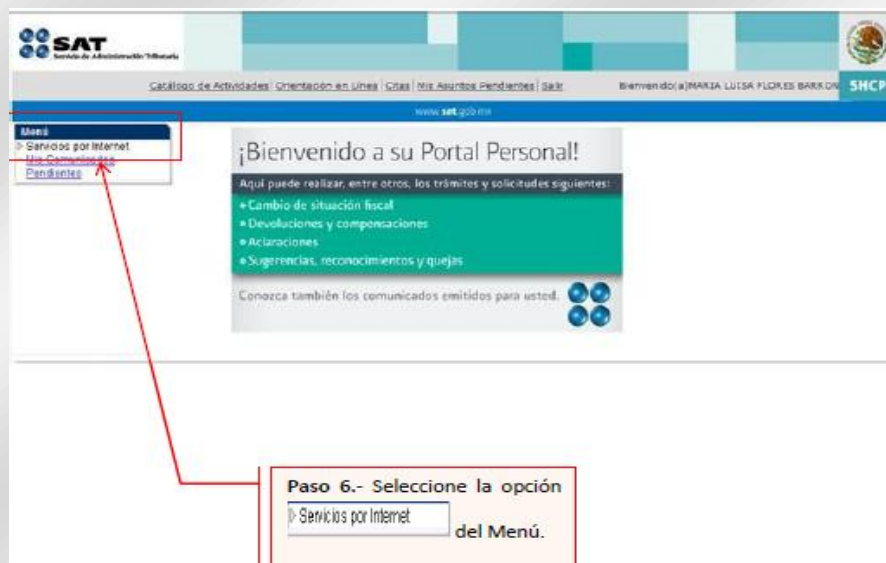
SAT
Servicio de Administración Tributaria

Catálogo de Actividades | Orientación en Línea | Citas | Mis Asuntos Pendientes | Salir

Bienvenido(a) MARIA LUISA FLORES BARRON

SHCP

www.sat.gob.mx

Menú
Servicios por Internet
Mis Comunicados
Pendientes

¡Bienvenido a su Portal Personal!

Aquí puede realizar, entre otros, los trámites y solicitudes siguientes:

• Cambio de situación fiscal
• Devoluciones y compensaciones
• Aclaraciones
• Sugerencias, reconocimientos y quejas

Conozca también los comunicados emitidos para usted.

Paso 6.- Seleccione la opción Servicios por Internet del Menú.